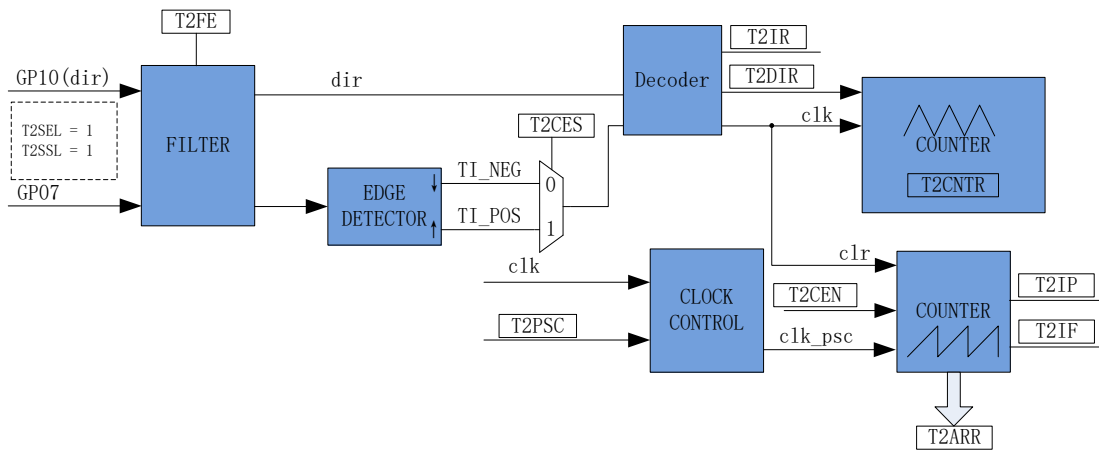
T2FE

GP10(dir)

T2SEL = 1
T2SSL = 1

GP07

FILTER

dir

EDGE DETECTOR

TI_NEG

TI_POS

T2CES

0

1

Decoder

T2IR

T2DIR

clk

COUNTER

T2CNTR

clk

T2PSC

CLOCK CONTROL

clr

T2CEN

clk_psc

COUNTER

T2IP

T2IF

T2ARR